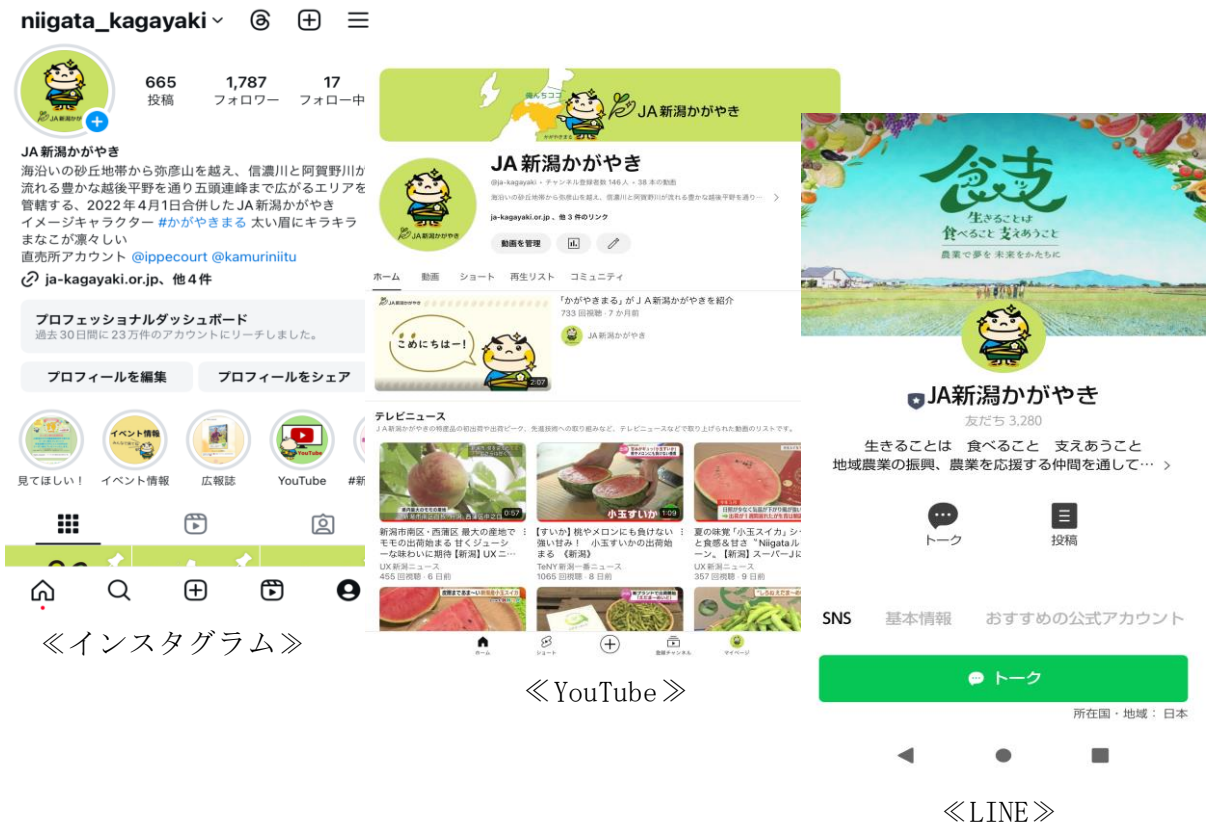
niigata_kagayaki

665 投稿
1,787 フォロワー
17 フォロー中

JA新潟かがやき

JA新潟かがやき
海沿いの砂丘地帯から弥彦山を越え、信濃川と阿賀野川が流れる豊かな越後平野を通り五頭連峰まで広がるエリアを管轄する、2022年4月1日合併したJA新潟かがやき
イメージキャラクター #かがやきまる 太い眉にキラキラまなこが凛々しい
直売所アカウント @ippecourt @kamuriniitu
ja-kagayaki.or.jp、他4件

プロフェッショナルダッシュボード
過去30日間に23万件のアカウントにリーチしました。

プロフィールを編集
プロフィールをシェア

見てほしい！
イベント情報
広報誌
YouTube

≪インスタグラム≫

JA新潟かがやき

JA新潟かがやき
@ja-kagayaki・チャンネル登録者数 146人・38 本の動画
海沿いの砂丘地帯から弥彦山を越え、信濃川と阿賀野川が流れる豊かな越後平野を通り…
ja-kagayaki.or.jp、他 3 件のリンク
動画を管理

ホーム 動画 ショート 再生リスト コミュニティ

こめにちはー！
2:07
「かがやきまる」がＪＡ新潟かがやきを紹介
733 回視聴・7 か月前
JA新潟かがやき

テレビニュース
ＪＡ新潟かがやきの特産品の初出荷や出荷ピーク、先進技術への取り組みなど、テレビニュースなどで取り上げられた動画のリストです。

0:57
新潟市南区・西蒲区 最大の産地でモモの出荷始まる 甘くジューシーな味わいに期待【新潟】UXニ…
UX新潟ニュース
455 回視聴・6 日前

小玉すいか 1:09
【すいか】桃やメロンにも負けない強い甘み！ 小玉すいかの出荷始まる 《新潟》
TeNY新潟一番ニュース
1065 回視聴・8 日前

夏の味覚「小玉スイカ」シ…と食感＆甘さ "Niigataル…ーン。【新潟】スーパーJに…
UX新潟ニュース
357 回視聴・9 日前

ホーム ショート 登録チャンネル マイページ

≪YouTube≫

食支
生きることは 食べること 支えあうこと
農業で夢を 未来をかたちに

JA新潟かがやき
友だち 3,280
生きることは 食べること 支えあうこと
地域農業の振興、農業を応援する仲間を通して…

トーク
投稿

SNS 基本情報 おすすめの公式アカウント

トーク
所在国・地域： 日本

≪LINE≫